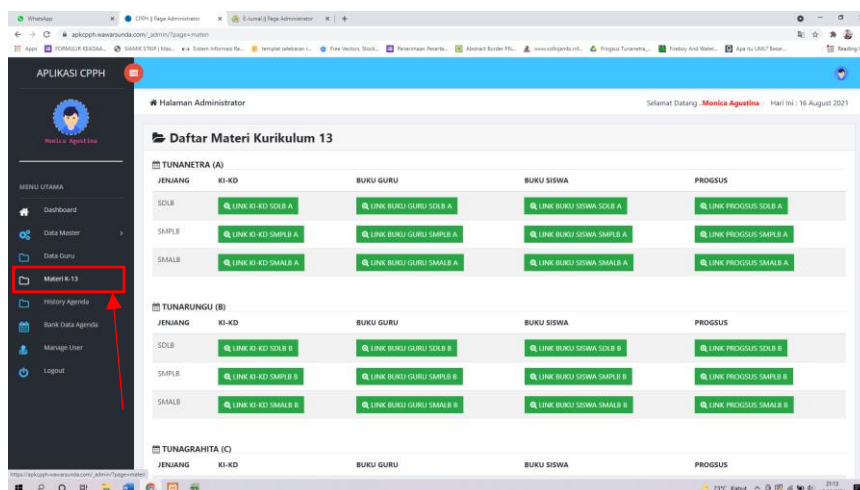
WhatsApp | CPPH || Page Administrator | E-Jurnal || Page Administrator

apkcpph.wawarsunda.com/_admin/?page=materi

Apps | FORMULIR KEADAA... | SIAMIK STEIF | Mas... | Sistem Informasi Re... | template sekolahan r... | Free Vectors, Stock... | Penerimaan Peserta... | Abstract Border Ph... | www.sidkojamb.int... | Progsus Tunanetra_... | Fireboy And Water... | Apa itu UML? Besar... | Reading list

APLIKASI CPPH

Monica Agustina

MENU UTAMA

Dashboard

Data Master

Data Guru

Materi K-13

History Agenda

Bank Data Agenda

Manage User

Logout

Halaman Administrator

Selamat Datang , Monica Agustina | Hari Ini : 16 August 2021

Daftar Materi Kurikulum 13

TUNANETRA (A)

| JENJANG | KI-KD | BUKU GURU | BUKU SISWA | PROGSUS |
|---|---|---|---|---|
| SDLB | LINK KI-KD SDLB A | LINK BUKU GURU SDLB A | LINK BUKU SISWA SDLB A | LINK PROGSUS SDLB A |
| SMPLB | LINK KI-KD SMPLB A | LINK BUKU GURU SMPLB A | LINK BUKU SISWA SMPLB A | LINK PROGSUS SMPLB A |
| SMALB | LINK KI-KD SMALB A | LINK BUKU GURU SMALB A | LINK BUKU SISWA SMALB A | LINK PROGSUS SMALB A |

TUNARUNGU (B)

| JENJANG | KI-KD | BUKU GURU | BUKU SISWA | PROGSUS |
|---|---|---|---|---|
| SDLB | LINK KI-KD SDLB B | LINK BUKU GURU SDLB B | LINK BUKU SISWA SDLB B | LINK PROGSUS SDLB B |
| SMPLB | LINK KI-KD SMPLB B | LINK BUKU GURU SMPLB B | LINK BUKU SISWA SMPLB B | LINK PROGSUS SMPLB B |
| SMALB | LINK KI-KD SMALB B | LINK BUKU GURU SMALB B | LINK BUKU SISWA SMALB B | LINK PROGSUS SMALB B |

TUNAGRAHITA (C)

| JENJANG | KI-KD | BUKU GURU | BUKU SISWA | PROGSUS |
|---|---|---|---|---|

https://apkcpph.wawarsunda.com/_admin/?page=materi

23°C Kabut 21:13